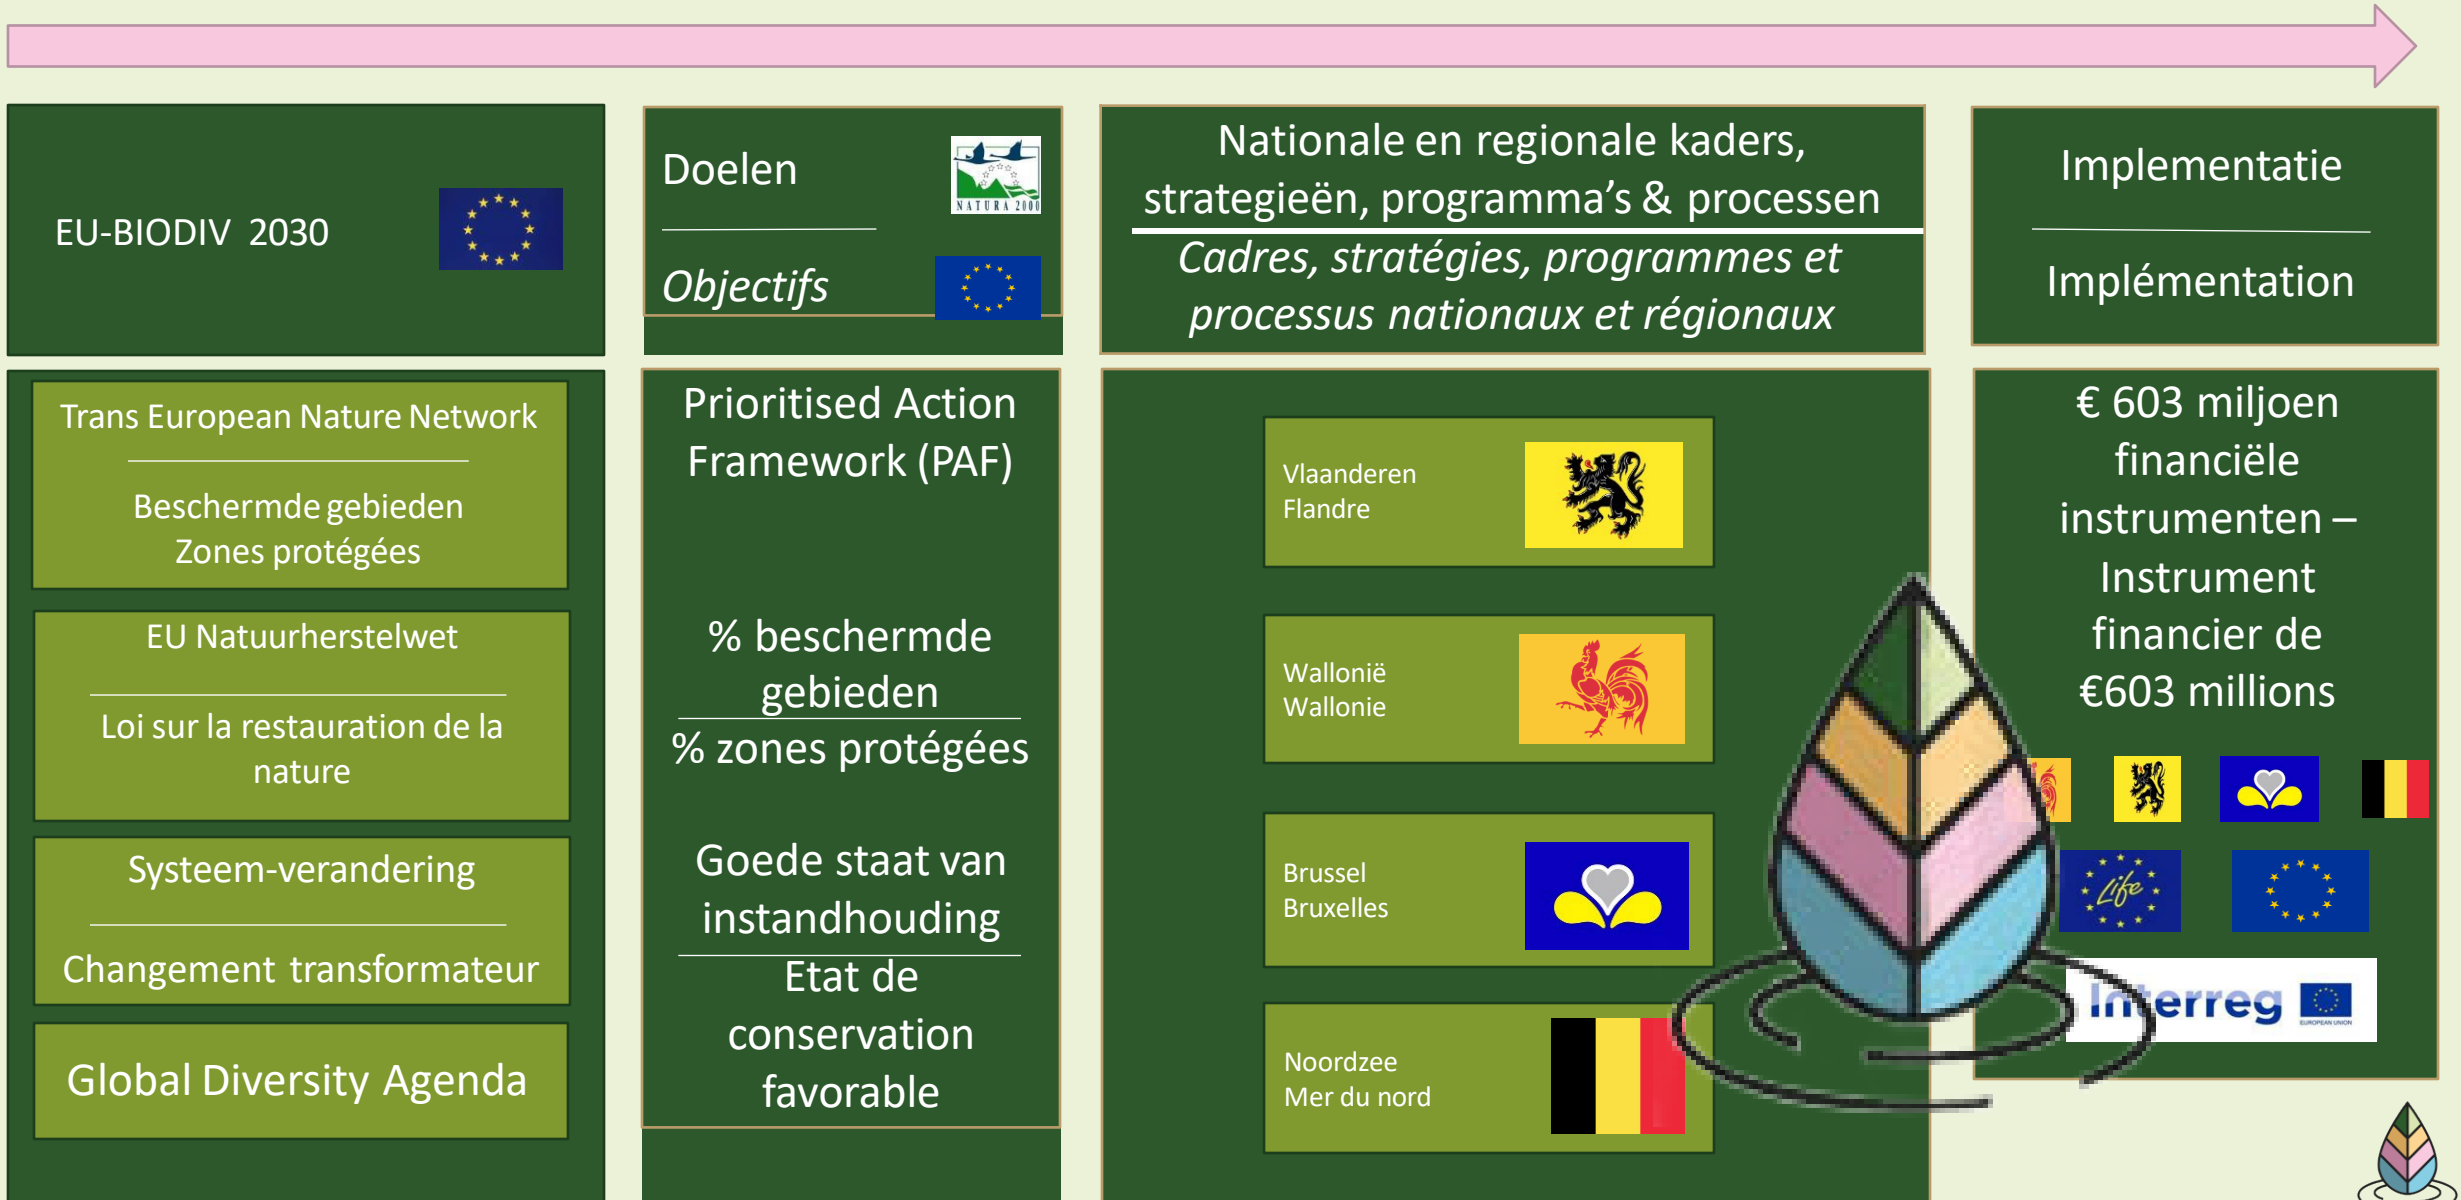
EU-BIODIV 2030

Doelen

NATURA 2000

Objectifs

Nationale en regionale kaders, strategieën, programma's & processen

Cadres, stratégies, programmes et processus nationaux et régionaux

Implementatie

Implémentation

Trans European Nature Network

Beschermde gebieden
Zones protégées

EU Natuurherstelwet

Loi sur la restauration de la nature

Systeem-verandering

Changement transformateur

Global Diversity Agenda

Prioritised Action Framework (PAF)

% beschermde gebieden

% zones protégées

Goede staat van instandhouding

Etat de conservation favorable

Vlaanderen
Flandre

Wallonië
Wallonie

Brussel
Bruxelles

Noordzee
Mer du nord

€ 603 miljoen financiële instrumenten – Instrument financier de €603 millions

Life

Interreg

EUROPEAN UNION